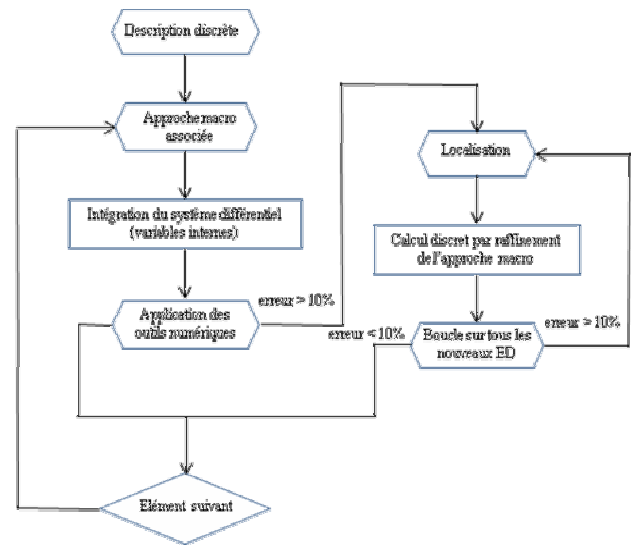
Description discrète

Approche macro associée

Intégration du système différentiel (variables internes)

Application des outils numériques

erreur > 10%

Localisation

Calcul discret par raffinement de l'approche macro

erreur < 10%

Boucle sur tous les nouveaux ED

erreur > 10%

Elément suivant